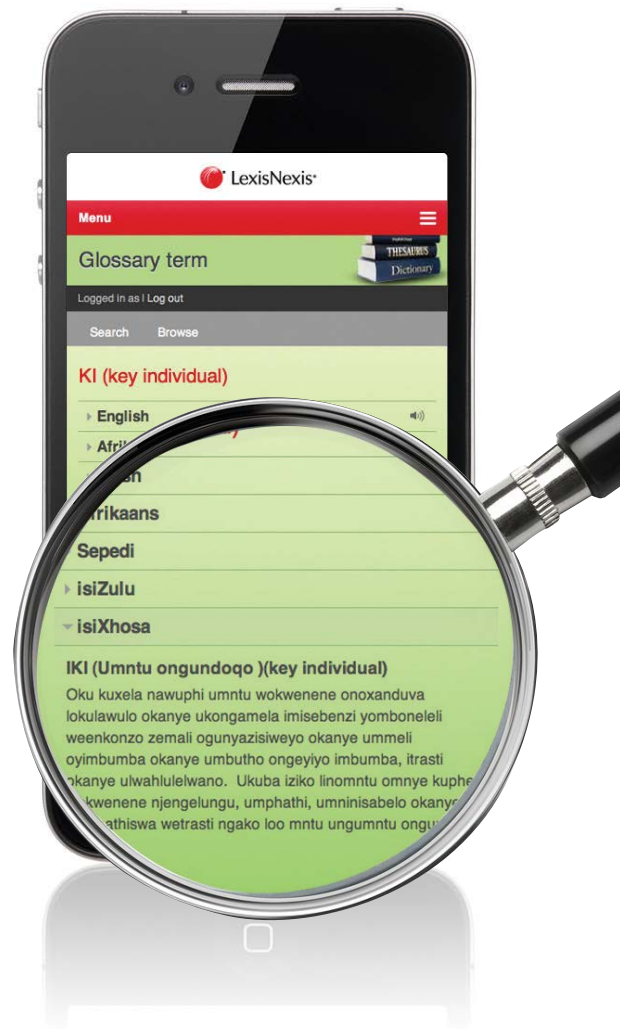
LexisNexis

Menu

Glossary term

THESAURUS
Dictionary

Logged in as | Log out

Search Browse

KI (key individual)

English

Afri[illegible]

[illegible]sh

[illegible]rikaans

Sepedi

isiZulu

isiXhosa

IKI (Umntu ongundoqo )(key individual)

Oku kuxela nawuphi umntu wokwenene onoxanduva lokulawulo okanye ukongamela imisebenzi yomboneleli weenkonzo zemali ogunyazisiweyo okanye ummeli oyimbumba okanye umbutho ongeyiyo imbumba, itrasti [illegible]okanye ulwahlulelwano. Ukuba iziko linomntu omnye kuphe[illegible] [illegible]kwenene njengelungu, umphathi, umninisabelo okany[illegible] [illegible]athiswa wetrasti ngako loo mntu ungumntu ongu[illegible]